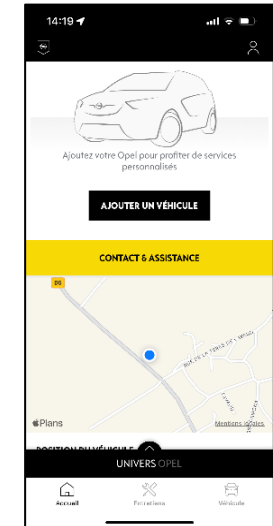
14:19

Ajoutez votre Opel pour profiter de services personnalisés

AJOUTER UN VÉHICULE

CONTACT & ASSISTANCE

D5

RUE DE LA TERRE DE L'ÉGLISE

Plans

Mentions légales

POSITION DU VÉHICULE

UNIVERS OPEL

Accueil

Entretiens

Véhicule